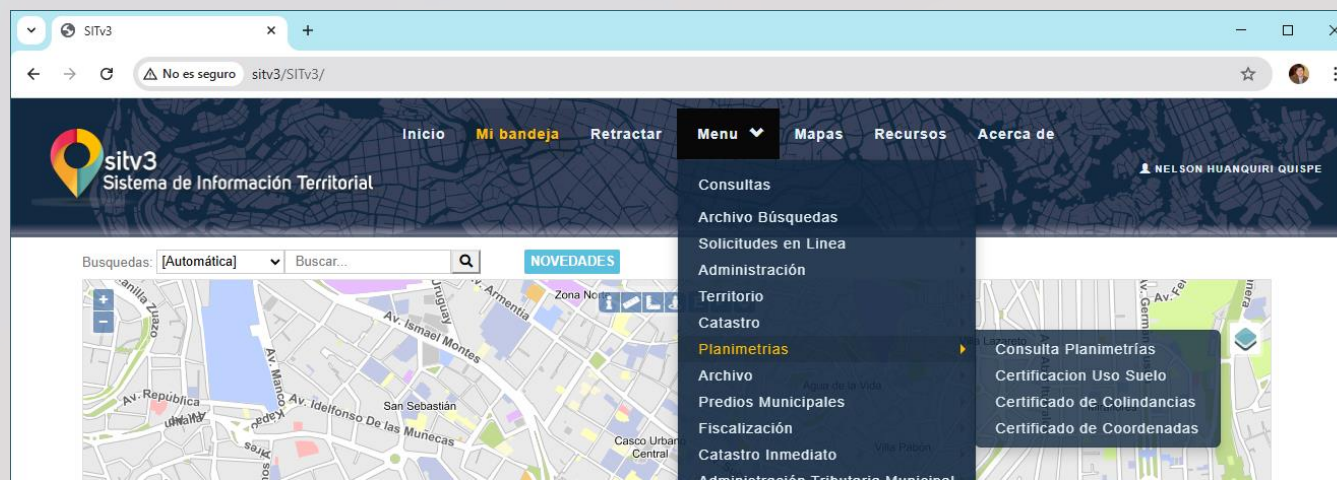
SITv3 ×
+
No es seguro sitv3/SITv3/

sitv3
Sistema de Información Territorial

Inicio Mi bandeja Retractar Menu Mapas Recursos Acerca de

NELSON HUANQUIRI QUISPE

Consultas
Archivo Búsquedas
Solicitudes en Linea
Administración
Territorio
Catastro
Planimetrias
Archivo
Predios Municipales
Fiscalización
Catastro Inmediato
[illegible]

Consulta Planimetrías
Certificacion Uso Suelo
Certificado de Colindancias
Certificado de Coordenadas

Busquedas: [Automática] Buscar...
NOVEDADES

Av. Ismael Montes
Uruguay
Av. Armentia
Zona No
Av. República
Av. Manco Kapac
Av. Idelfonso De las Muñecas
San Sebastián
Casco Urbano Central
Agua de la Vida
Villa Pabón